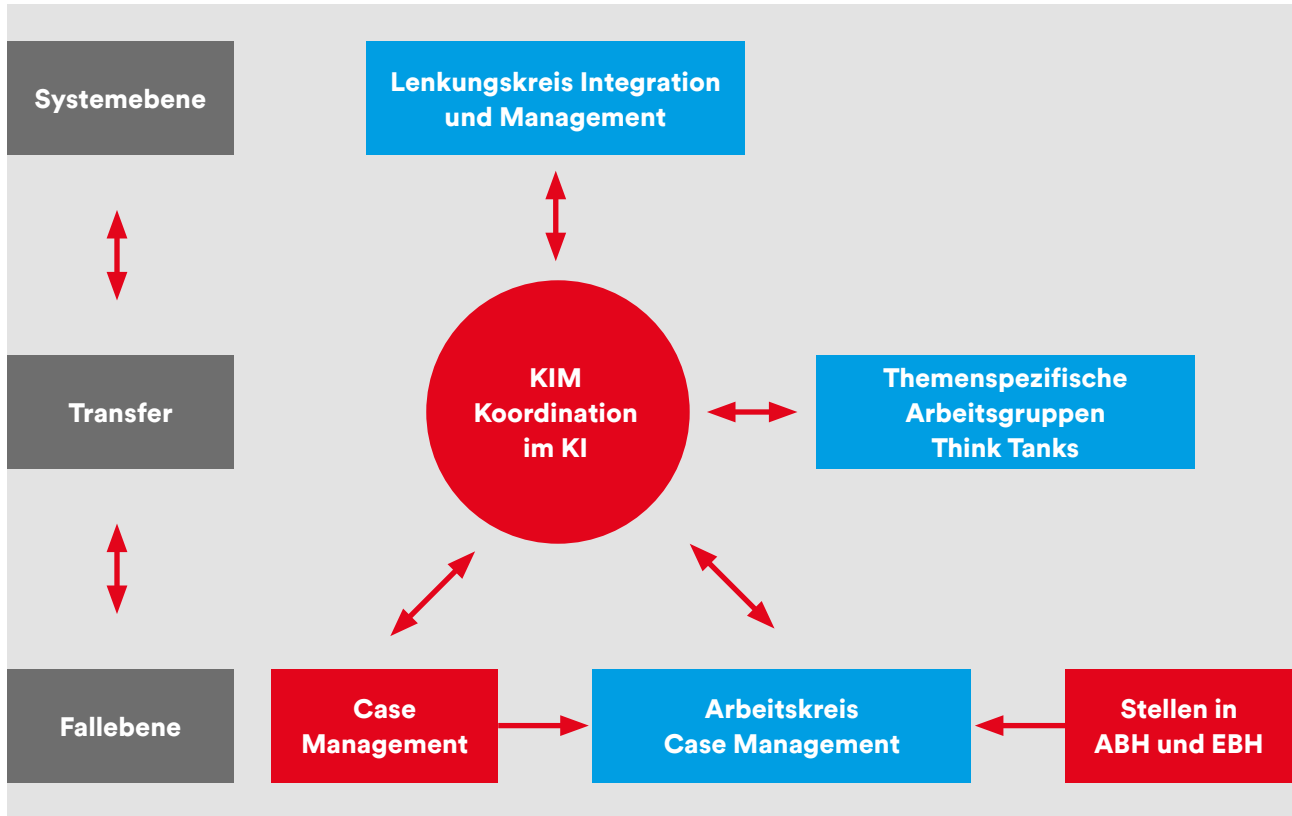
Systemebene

Lenkungskreis Integration und Management

Transfer

KIM Koordination im KI

Themenspezifische Arbeitsgruppen Think Tanks

Fallebene

Case Management

Arbeitskreis Case Management

Stellen in ABH und EBH